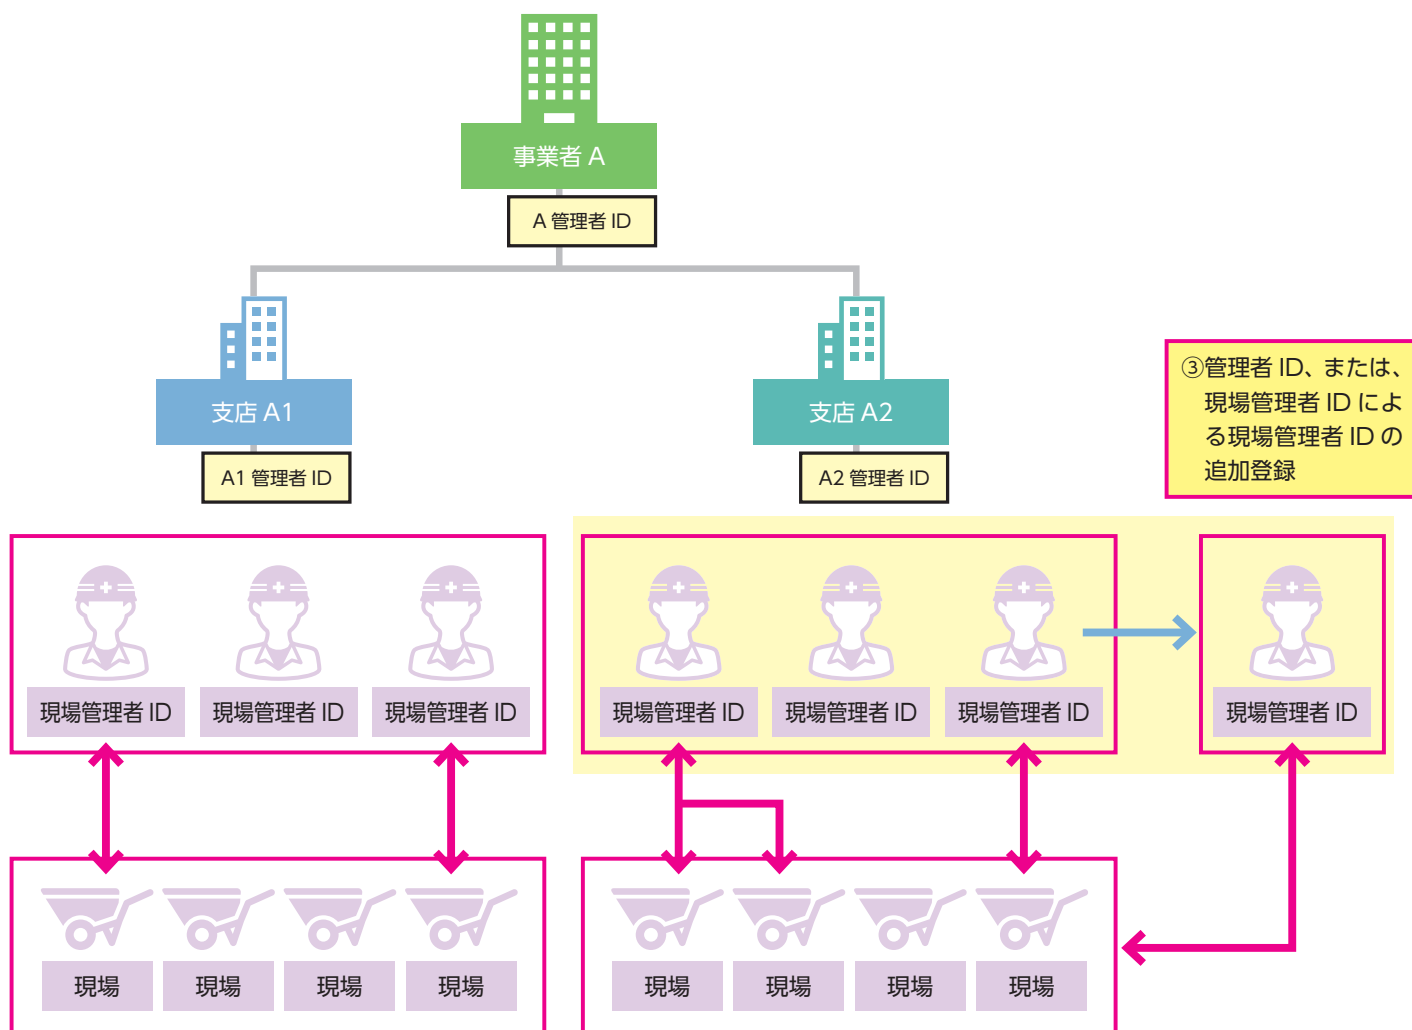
事業者 A

A 管理者 ID

支店 A1

A1 管理者 ID

支店 A2

A2 管理者 ID

③管理者 ID、または、現場管理者 ID による現場管理者 ID の追加登録

現場管理者 ID
現場管理者 ID
現場管理者 ID

現場管理者 ID
現場管理者 ID
現場管理者 ID

現場管理者 ID

現場
現場
現場
現場

現場
現場
現場
現場